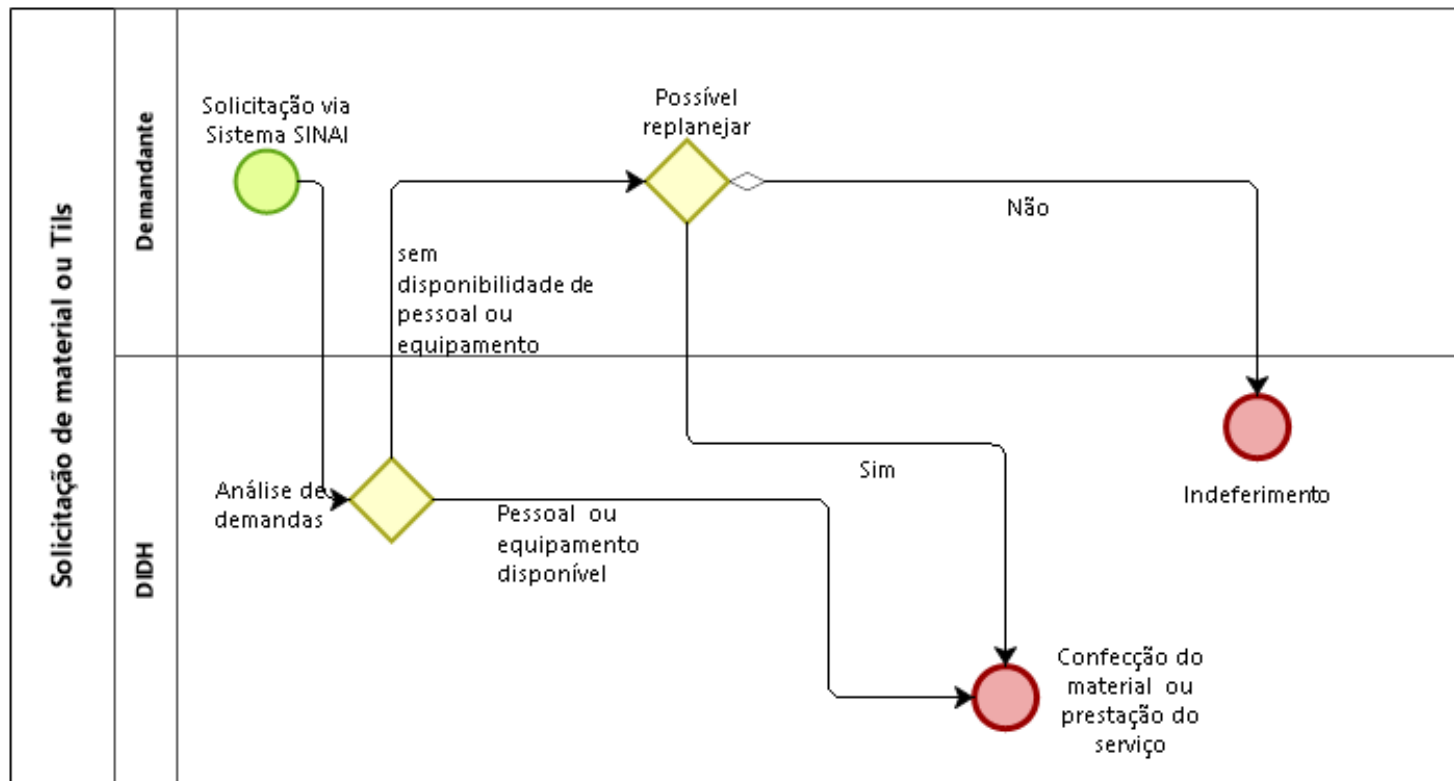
Solicitação de material ou Tils

Demandante

Solicitação via Sistema SINAI

Possível replanejar

Não

sem disponibilidade de pessoal ou equipamento

DIDH

Análise de demandas

Sim

Indeferimento

Pessoal ou equipamento disponível

Confecção do material ou prestação do serviço